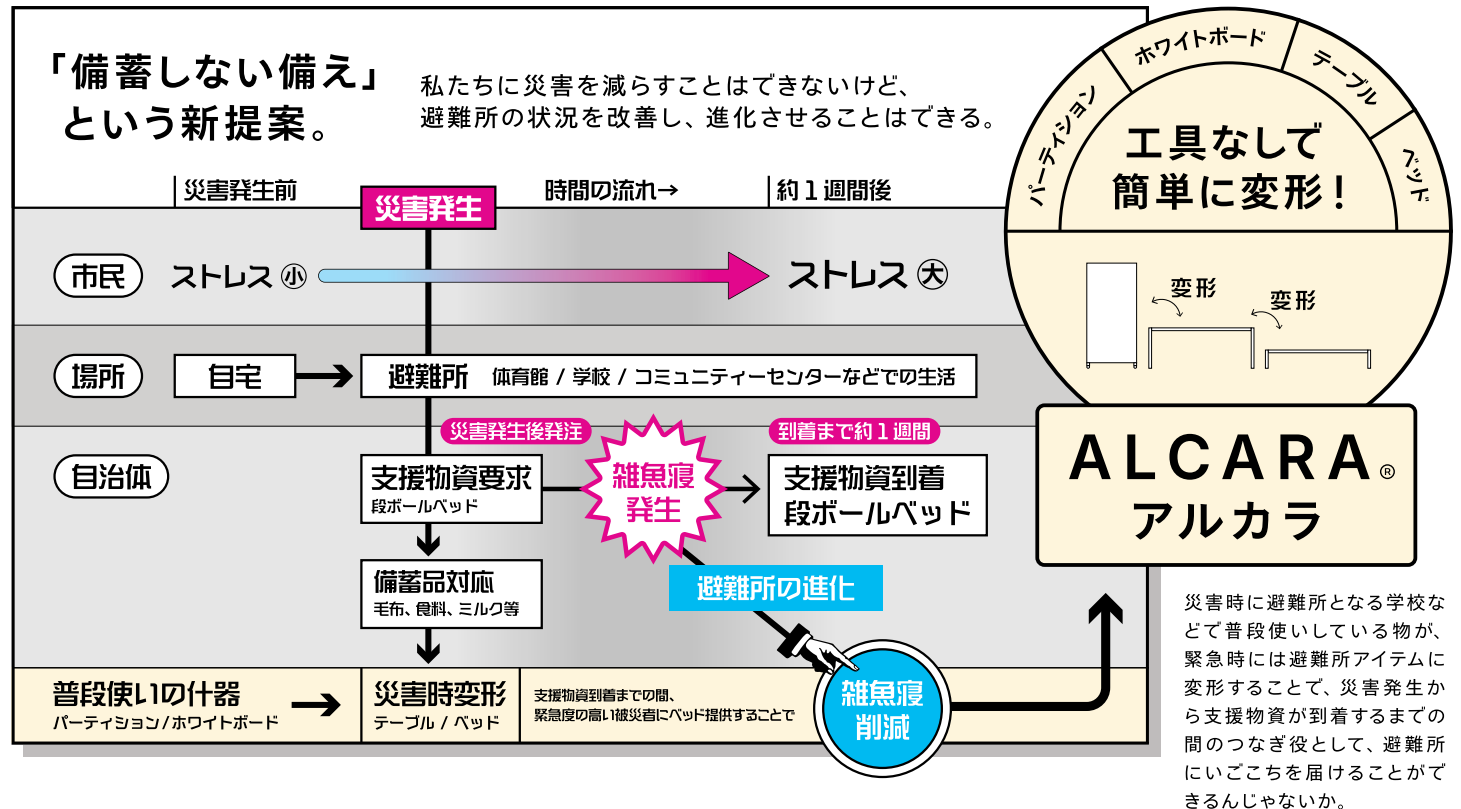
「備蓄しない備え」
という新提案。

私たちに災害を減らすことはできないけど、
避難所の状況を改善し、進化させることはできる。

災害発生前
災害発生
時間の流れ→
約１週間後

市民
ストレス㊥
ストレス㊅

場所
自宅
避難所 体育館 / 学校 / コミュニティーセンターなどでの生活

自治体
災害発生後発注
支援物資要求
段ボールベッド
雑魚寝発生
到着まで約１週間
支援物資到着
段ボールベッド
備蓄品対応
毛布、食料、ミルク等
避難所の進化

普段使いの什器
パーティション / ホワイトボード
災害時変形
テーブル / ベッド
支援物資到着までの間、
緊急度の高い被災者にベッド提供することで
雑魚寝削減

パーティション
ホワイトボード
テーブル
ベッド
工具なしで
簡単に変形！
変形
変形

ALCARA®
アルカラ

災害時に避難所となる学校などで普段使いしている物が、緊急時には避難所アイテムに変形することで、災害発生から支援物資が到着するまでの間のつなぎ役として、避難所にいごこちを届けることができるんじゃないか。